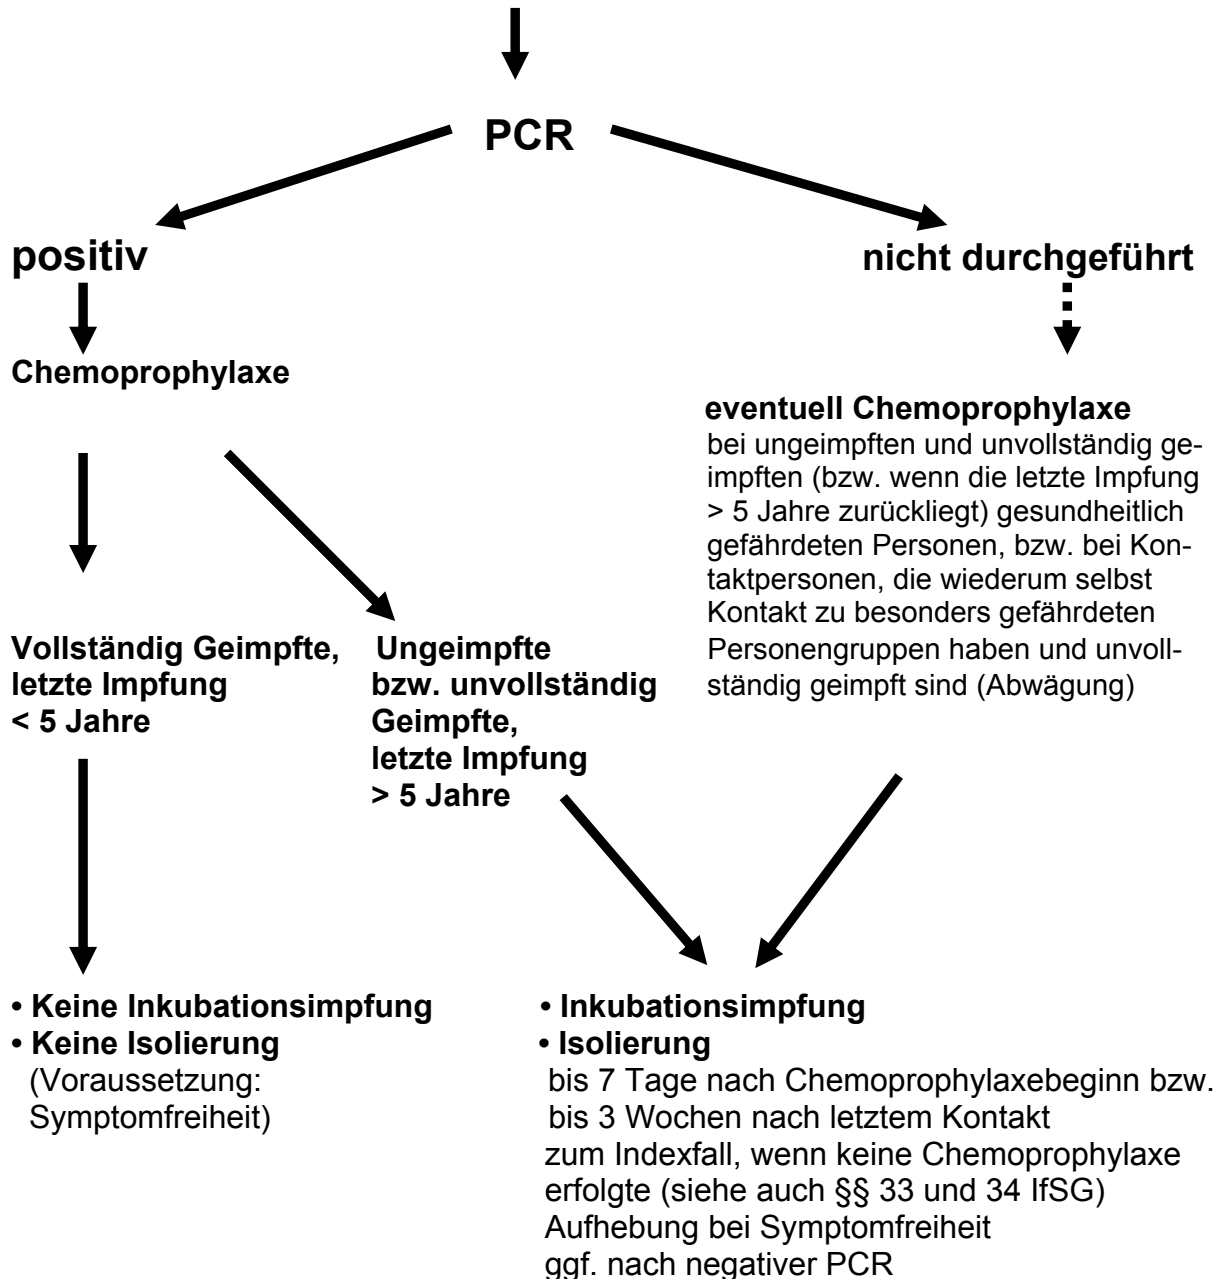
PCR

positiv

Chemoprophylaxe

Vollständig Geimpfte, letzte Impfung < 5 Jahre

Ungeimpfte bzw. unvollständig Geimpfte, letzte Impfung > 5 Jahre

nicht durchgeführt

eventuell Chemoprophylaxe
bei ungeimpften und unvollständig geimpften (bzw. wenn die letzte Impfung > 5 Jahre zurückliegt) gesundheitlich gefährdeten Personen, bzw. bei Kontaktpersonen, die wiederum selbst Kontakt zu besonders gefährdeten Personengruppen haben und unvollständig geimpft sind (Abwägung)

• Keine Inkubationsimpfung
• Keine Isolierung
(Voraussetzung: Symptomfreiheit)

• Inkubationsimpfung
• Isolierung
bis 7 Tage nach Chemoprophylaxebeginn bzw. bis 3 Wochen nach letztem Kontakt zum Indexfall, wenn keine Chemoprophylaxe erfolgte (siehe auch §§ 33 und 34 IfSG)
Aufhebung bei Symptomfreiheit ggf. nach negativer PCR